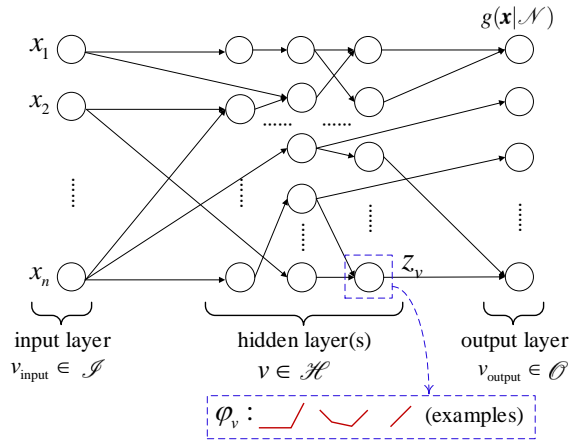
$g(\boldsymbol{x}|\mathcal{N})$

$x_1$

$x_2$

$x_n$

$z_v$

input layer
$v_{\text{input}} \in \mathscr{I}$

hidden layer(s)
$v \in \mathscr{H}$

output layer
$v_{\text{output}} \in \mathscr{O}$

$\varphi_v$ : (examples)